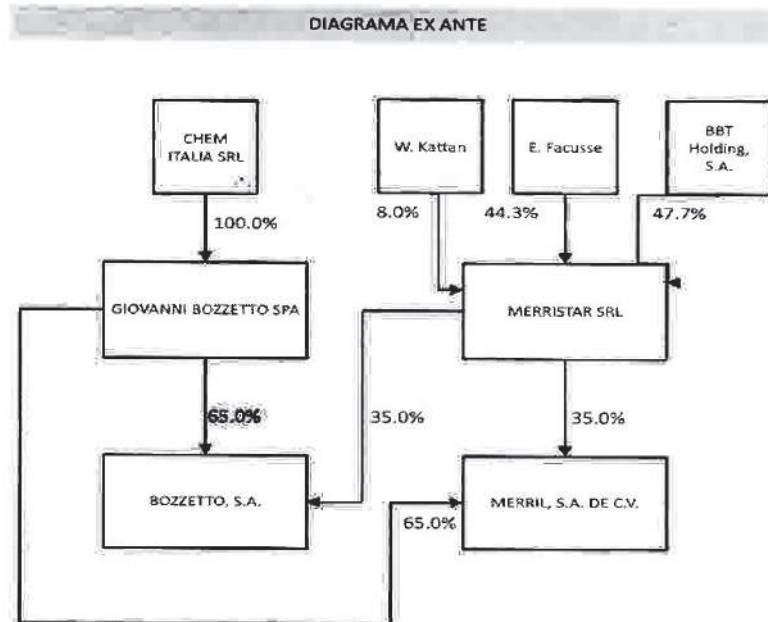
DIAGRAMA EX ANTE

CHEM ITALIA SRL

W. Kattan

E. Facusse

BBT Holding, S.A.

100.0%

8.0%

44.3%

47.7%

GIOVANNI BOZZETTO SPA

MERRISTAR SRL

65.0%

35.0%

35.0%

BOZZETTO, S.A.

MERRIL, S.A. DE C.V.

65.0%